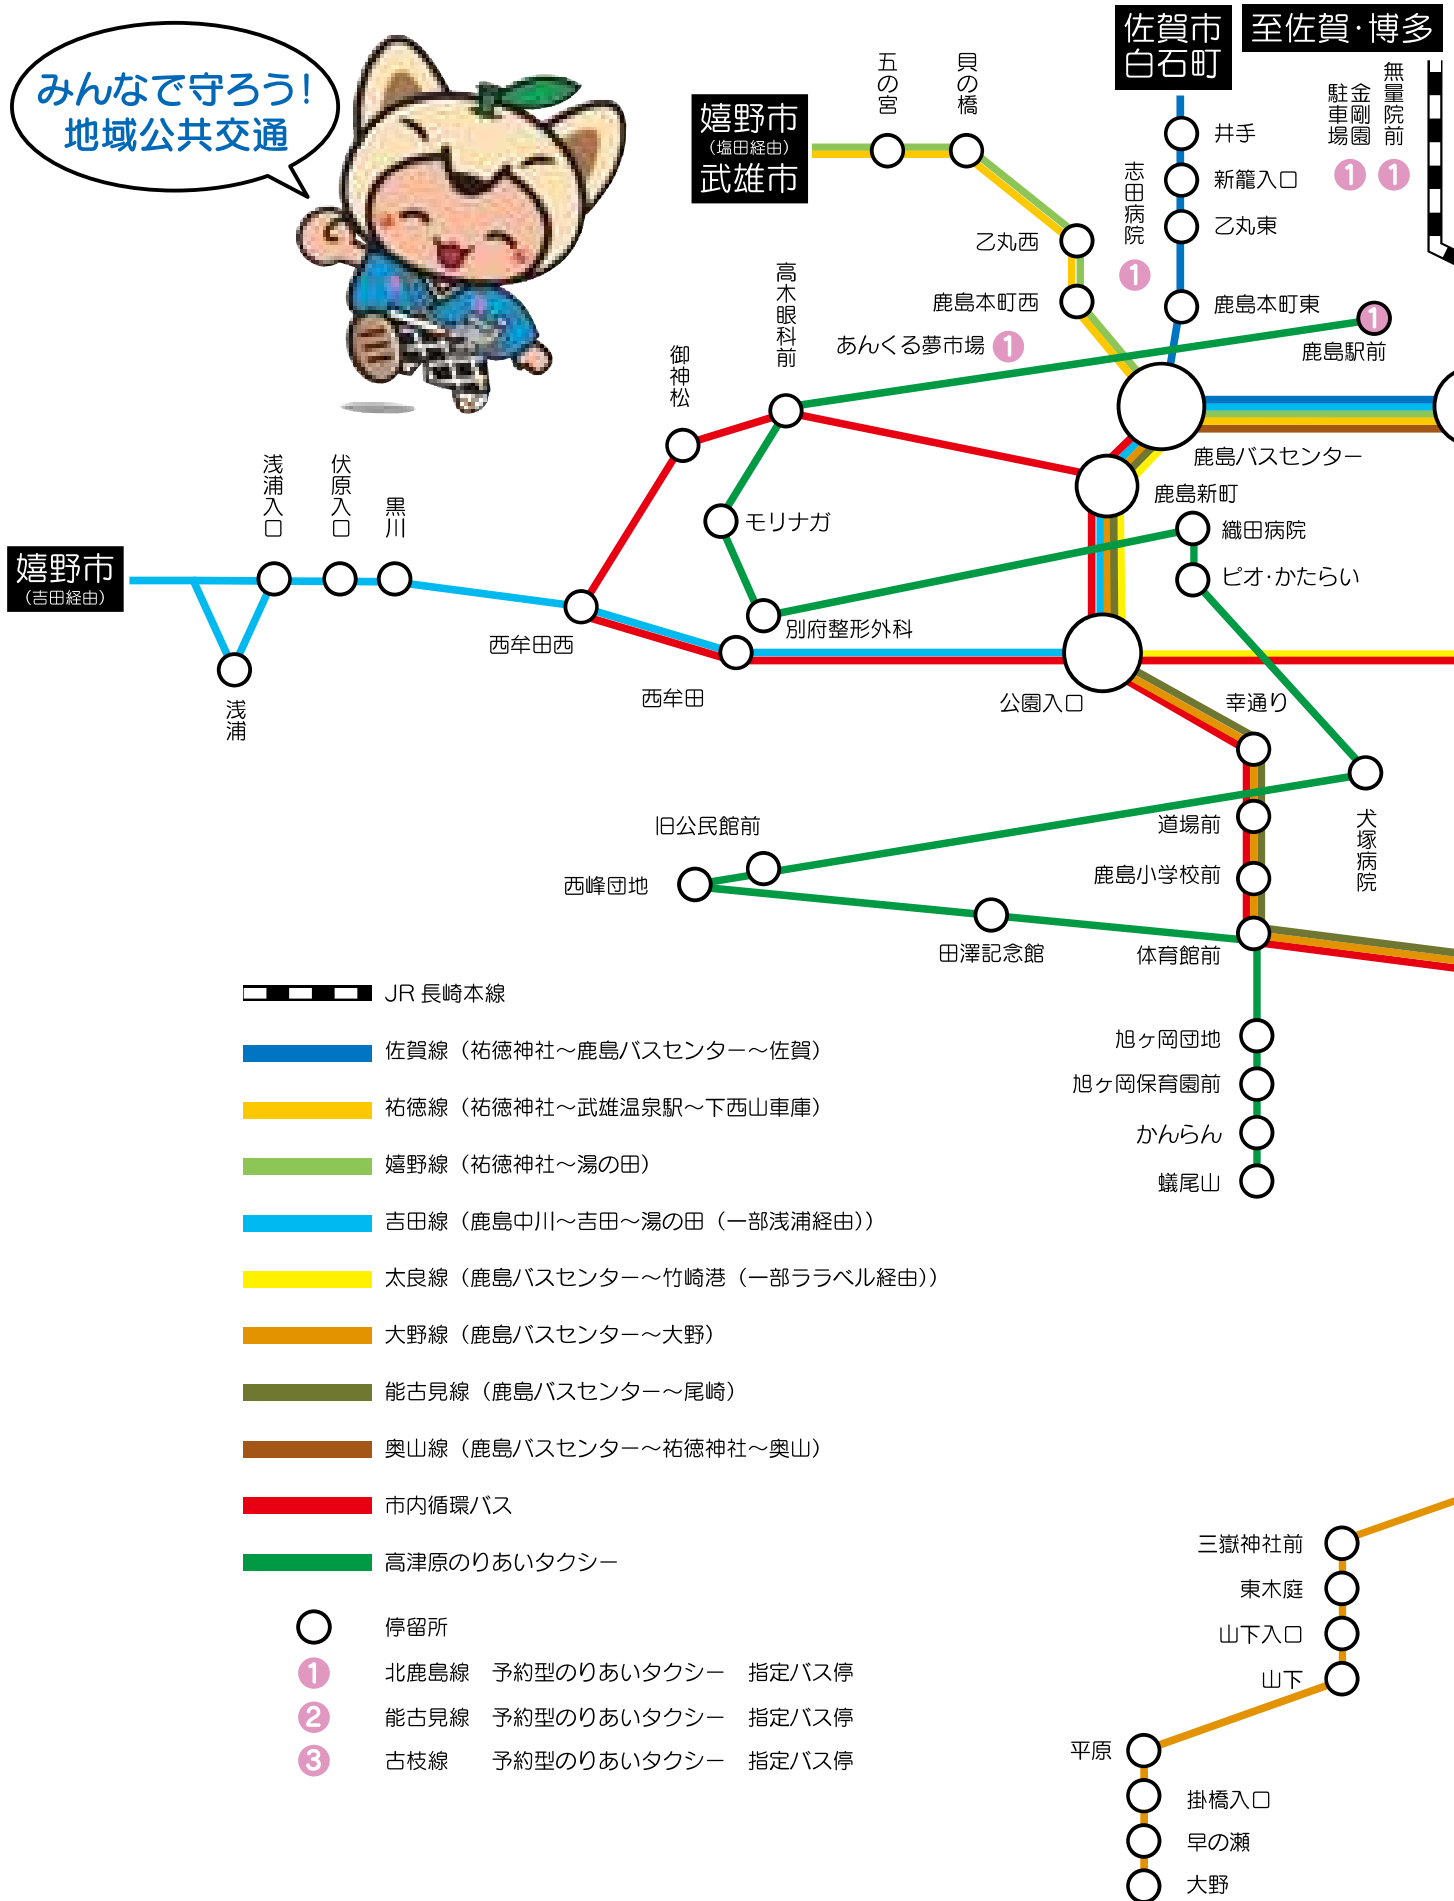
みんなで守ろう！
地域公共交通

嬉野市
（塩田経由）
武雄市

五の宮
貝の橋

佐賀市
白石町

至佐賀·博多

無量院前
金剛園駐車場
1
1

井手
新籠入口
乙丸東
志田病院
1
乙丸西
鹿島本町西
鹿島本町東
1
鹿島駅前
あんくる夢市場
1
高木眼科前
御神松
鹿島バスセンター
鹿島新町
織田病院
ピオ·かたらい
モリナガ
別府整形外科

嬉野市
（吉田経由）

浅浦入口
伏原入口
黒川
浅浦
西牟田西
西牟田
公園入口
幸通り
犬塚病院
道場前
鹿島小学校前
旧公民館前
西峰団地
田澤記念館
体育館前
旭ケ岡団地
旭ケ岡保育園前
かんらん
蟻尾山

JR 長崎本線
佐賀線（祐徳神社～鹿島バスセンター～佐賀）
祐徳線（祐徳神社～武雄温泉駅～下西山車庫）
嬉野線（祐徳神社～湯の田）
吉田線（鹿島中川～吉田～湯の田（一部浅浦経由））
太良線（鹿島バスセンター～竹崎港（一部ララベル経由））
大野線（鹿島バスセンター～大野）
能古見線（鹿島バスセンター～尾崎）
奥山線（鹿島バスセンター～祐徳神社～奥山）
市内循環バス
高津原のりあいタクシー

停留所
1 北鹿島線 予約型のりあいタクシー 指定バス停
2 能古見線 予約型のりあいタクシー 指定バス停
3 古枝線 予約型のりあいタクシー 指定バス停

三嶽神社前
東木庭
山下入口
山下
平原
掛橋入口
早の瀬
大野